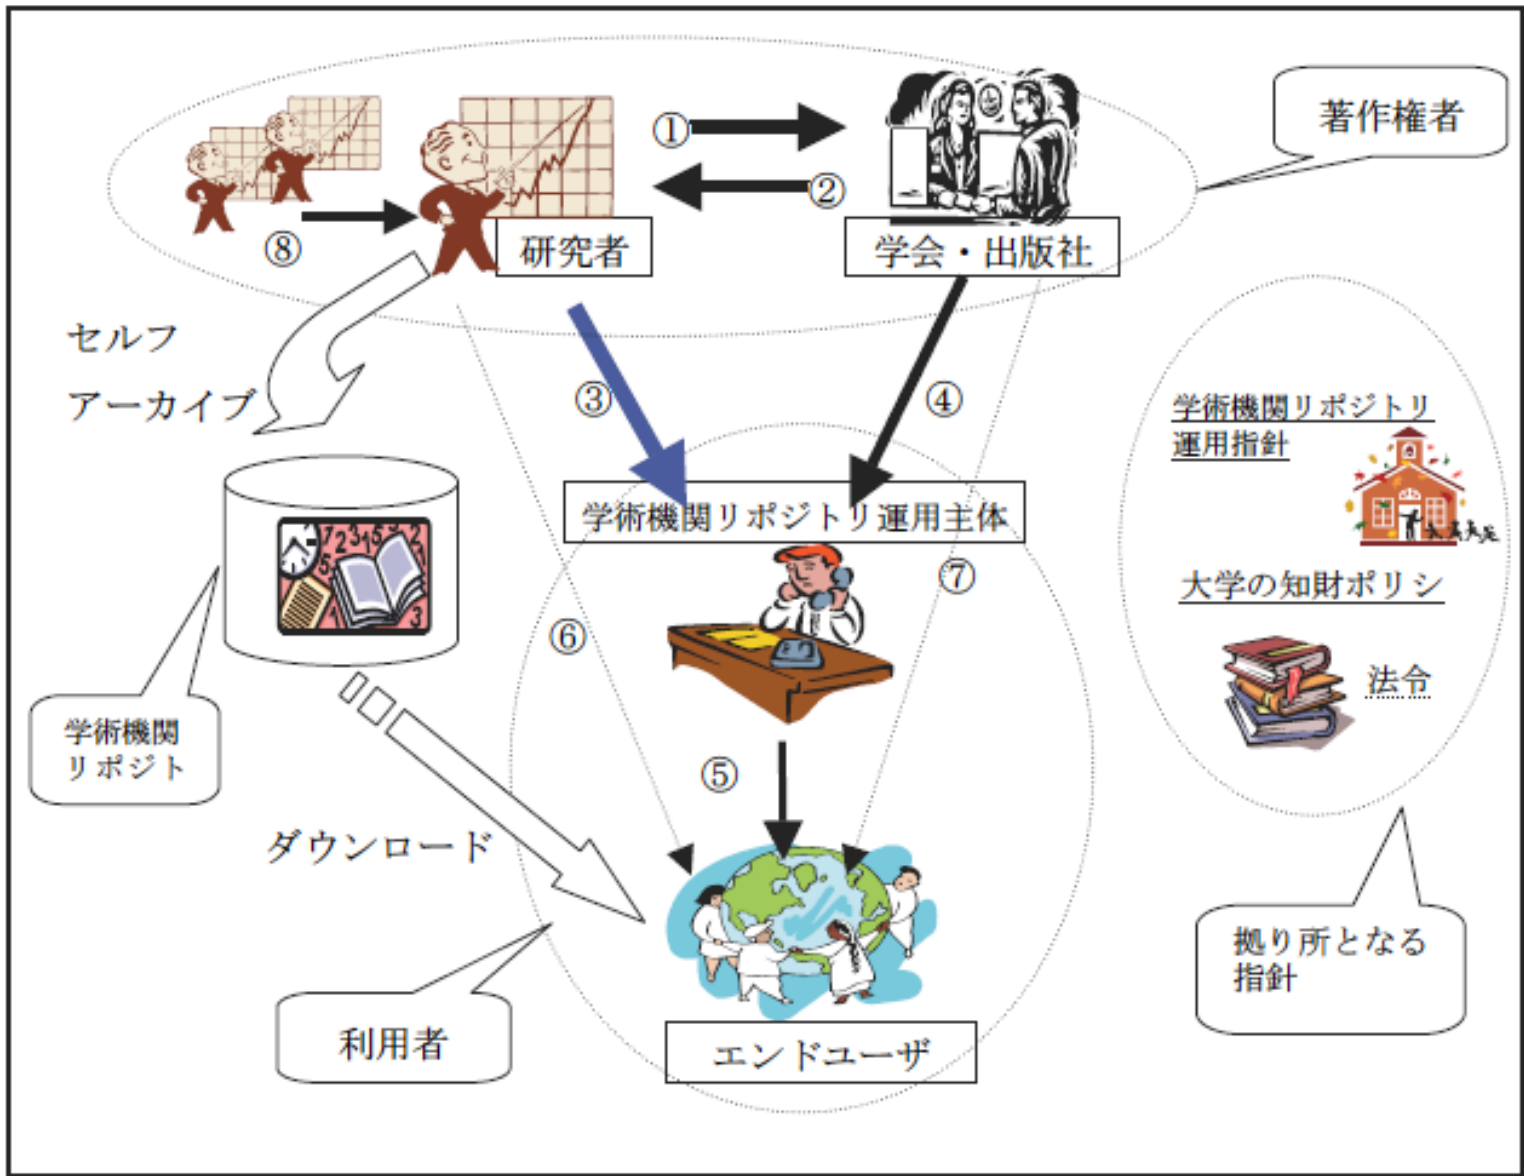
①

②

著作権者

⑧

研究者

学会・出版社

セルフ

アーカイブ

③

④

学術機関リポジトリ運用指針

学術機関リポジトリ運用主体

⑦

大学の知財ポリシ

⑥

法令

学術機関リポジトリ

⑤

ダウンロード

拠り所となる指針

利用者

エンドユーザ